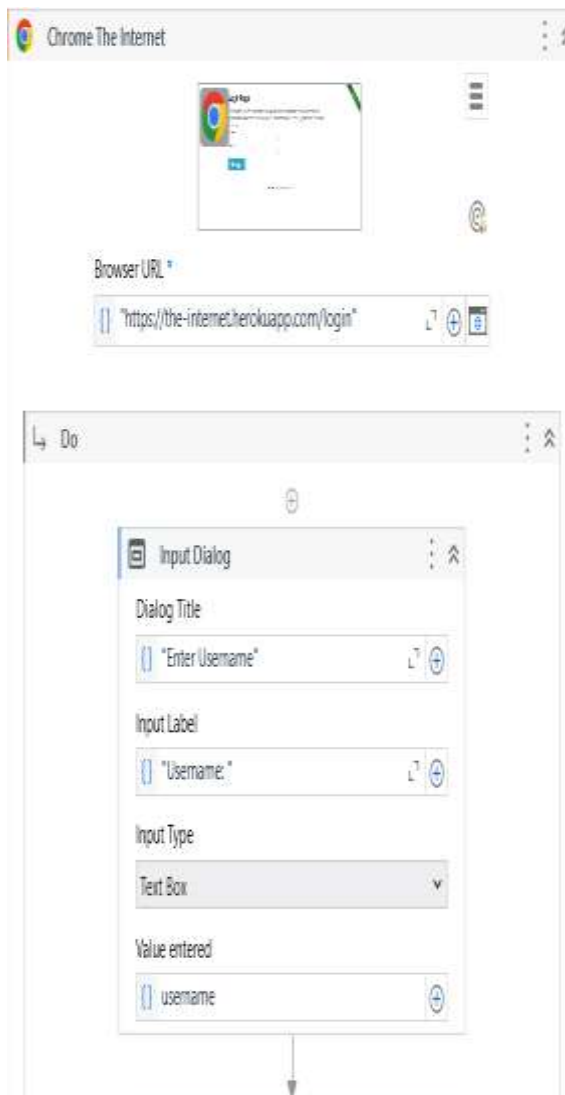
Chrome The Internet

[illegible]

Browser URL *

{} "https://the-internet.herokuapp.com/login"

Do

Input Dialog

Dialog Title

{} "Enter Username"

Input Label

{} "Username:"

Input Type

Text Box

Value entered

{} username